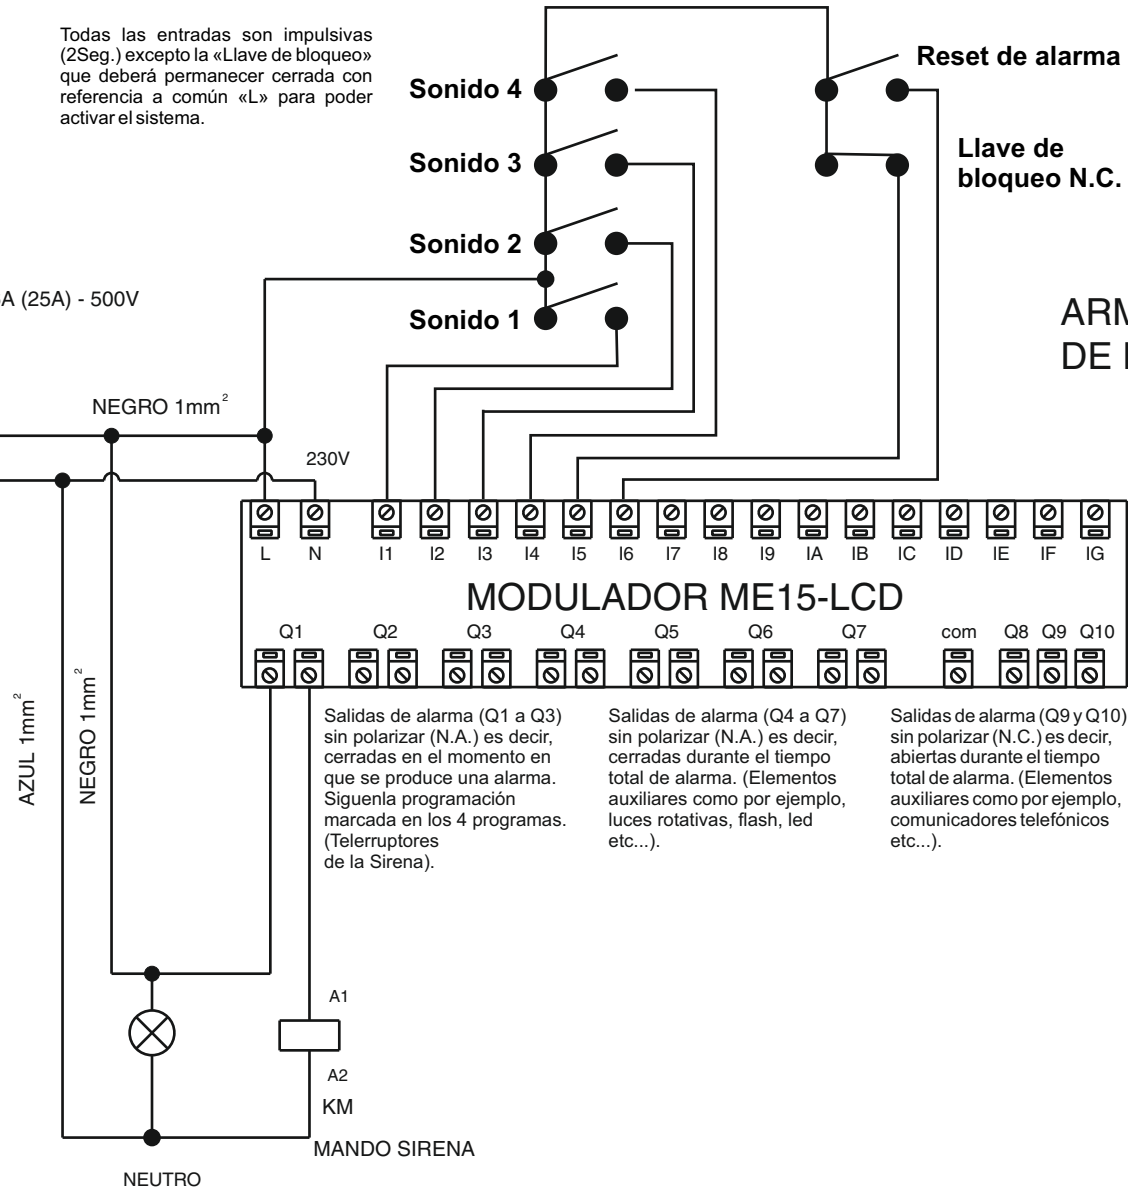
Todas las entradas son impulsivas (2Seg.) excepto la «Llave de bloqueo» que deberá permanecer cerrada con referencia a común «L» para poder activar el sistema.

Sonido 4

Sonido 3

Sonido 2

Sonido 1

Reset de alarma

Llave de bloqueo N.C.

A (25A) - 500V

ARM

DE I

NEGRO 1mm$^2$

230V

L N I1 I2 I3 I4 I5 I6 I7 I8 I9 IA IB IC ID IE IF IG

MODULADOR ME15-LCD

Q1 Q2 Q3 Q4 Q5 Q6 Q7 com Q8 Q9 Q10

AZUL 1mm$^2$

NEGRO 1mm$^2$

Salidas de alarma (Q1 a Q3) sin polarizar (N.A.) es decir, cerradas en el momento en que se produce una alarma. Siguenla programación marcada en los 4 programas. (Telerruptores de la Sirena).

Salidas de alarma (Q4 a Q7) sin polarizar (N.A.) es decir, cerradas durante el tiempo total de alarma. (Elementos auxiliares como por ejemplo, luces rotativas, flash, led etc...).

Salidas de alarma (Q9 y Q10) sin polarizar (N.C.) es decir, abiertas durante el tiempo total de alarma. (Elementos auxiliares como por ejemplo, comunicadores telefónicos etc...).

A1

A2

KM

MANDO SIRENA

NEUTRO